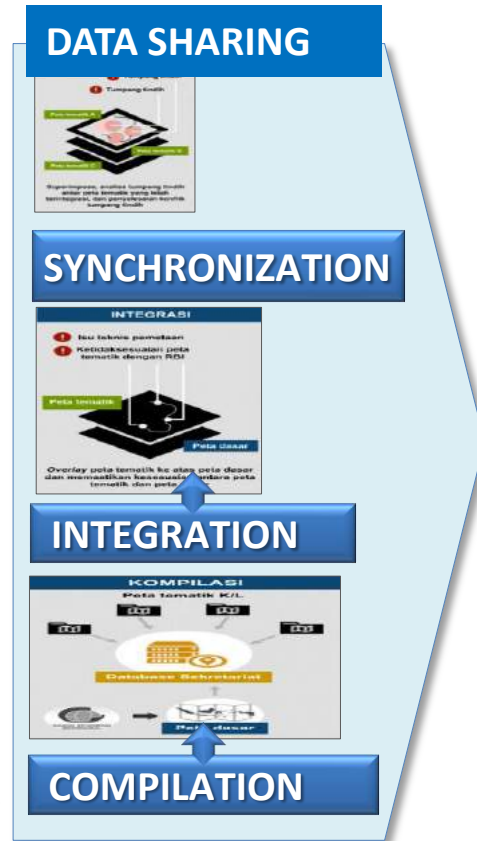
DATA SHARING

Tumpang tindih

Peta tematik A

Peta tematik B

Peta tematik C

Superimpose, analisa tumpang tindih antar peta tematik yang telah terintegrasi, dan penyelesaian konflik tumpang tindih

SYNCHRONIZATION

INTEGRASI

Isu teknis pemetaan

Ketidaksesuaian peta tematik dengan RBI

Peta tematik

Peta Dasar

Overlay peta tematik ke atas peta dasar dan memastikan kesesuaian antara peta tematik dan peta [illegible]

INTEGRATION

KOMPILASI

Peta tematik K/L

Database Sekretariat

Peta dasar

COMPILATION